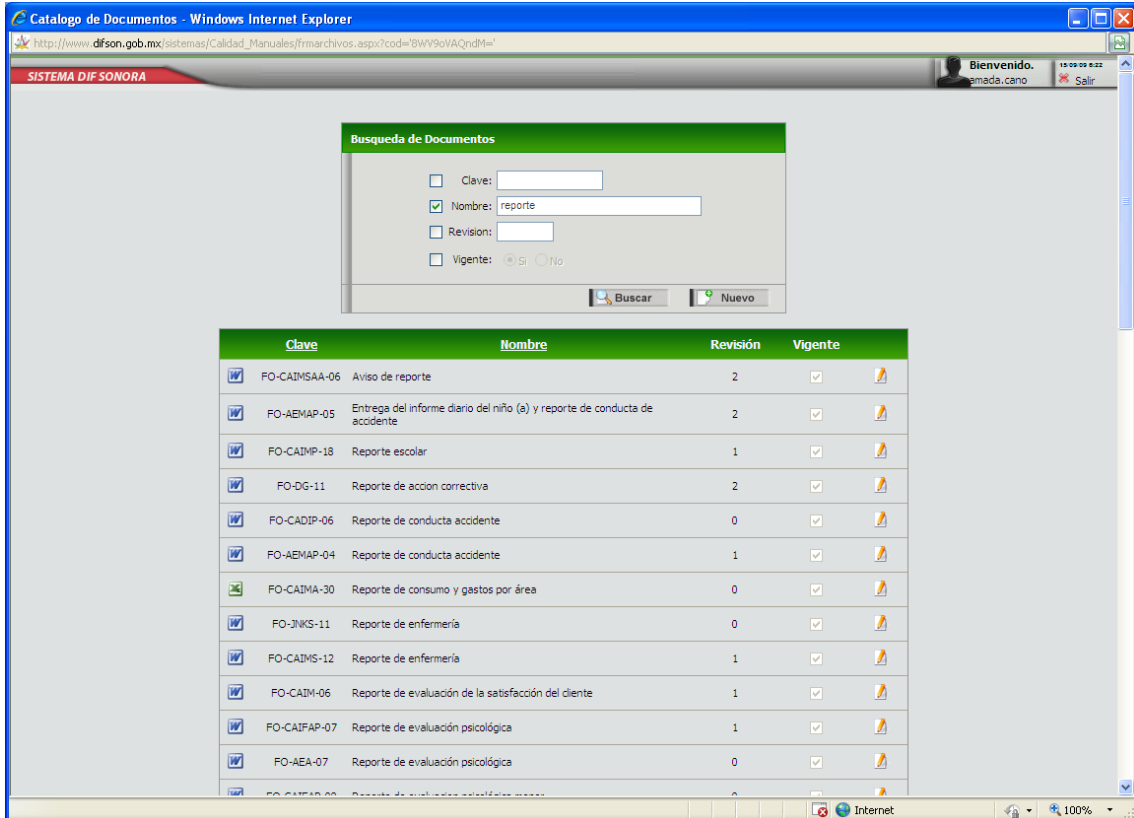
Catalogo de Documentos - Windows Internet Explorer

http://www.difson.gob.mx/sistemas/Calidad_Manuales/frmarchivos.aspx?cod='8WV9oVAQndM='

SISTEMA DIF SONORA

Bienvenido.
amada.cano

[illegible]
Salir

Busqueda de Documentos

Clave:
Nombre: reporte
Revision:
Vigente: Si No

Buscar
Nuevo

| Clave | Nombre | Revisión | Vigente |
|---|---|---|---|
| FO-CAIMSAA-06 | Aviso de reporte | 2 | |
| FO-AEMAP-05 | Entrega del informe diario del niño (a) y reporte de conducta de accidente | 2 | |
| FO-CAIMP-18 | Reporte escolar | 1 | |
| FO-DG-11 | Reporte de accion correctiva | 2 | |
| FO-CADIP-06 | Reporte de conducta accidente | 0 | |
| FO-AEMAP-04 | Reporte de conducta accidente | 1 | |
| FO-CAIMA-30 | Reporte de consumo y gastos por área | 0 | |
| FO-JNKS-11 | Reporte de enfermería | 0 | |
| FO-CAIMS-12 | Reporte de enfermería | 1 | |
| FO-CAIM-06 | Reporte de evaluación de la satisfacción del cliente | 1 | |
| FO-CAIFAP-07 | Reporte de evaluación psicológica | 1 | |
| FO-AEA-07 | Reporte de evaluación psicológica | 0 | |
| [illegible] | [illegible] | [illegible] | |

Internet
100%